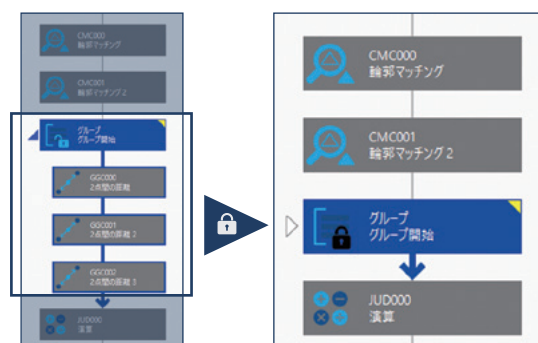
CMC000
輪郭マッチング

CMC001
輪郭マッチング 2

グループ
グループ開始

GGC000
2点間の距離

GGC001
2点間の距離 2

GGC002
2点間の距離 3

JUD000
演算

CMC000
輪郭マッチング

CMC001
輪郭マッチング 2

グループ
グループ開始

JUD000
演算